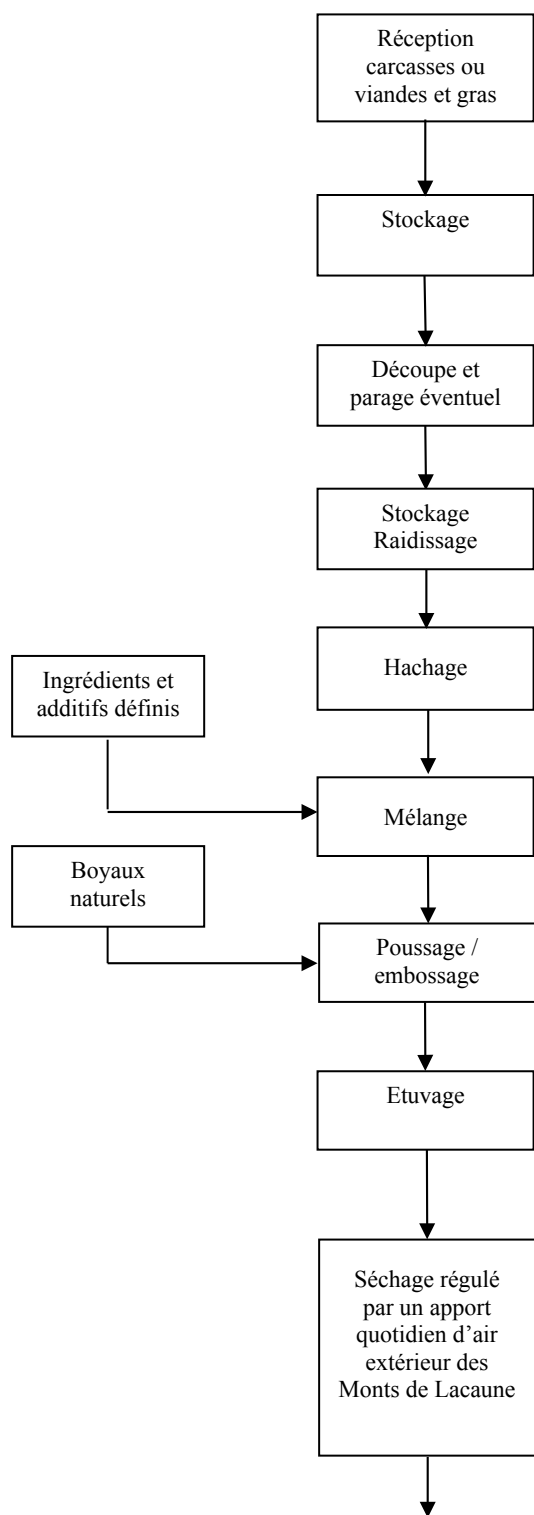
Réception carcasses ou viandes et gras

Stockage

Découpe et parage éventuel

Stockage
Raidissage

Hachage

Ingrédients et additifs définis

Mélange

Boyaux naturels

Poussage / embossage

Etuvage

Séchage régulé par un apport quotidien d'air extérieur des Monts de Lacaune